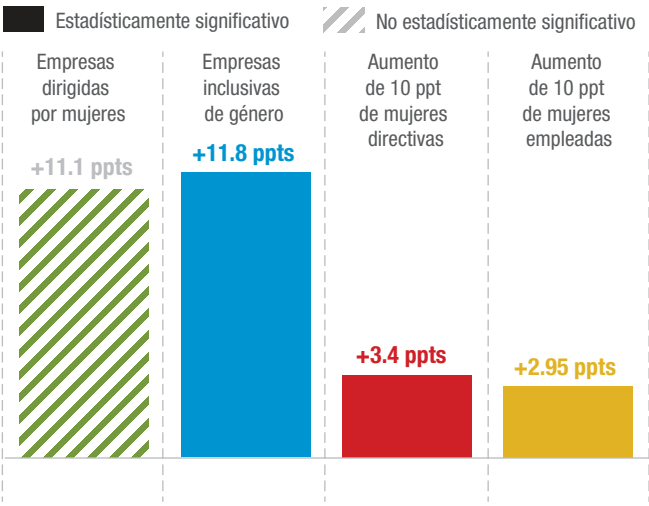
Estadísticamente significativo
No estadísticamente significativo

Empresas dirigidas por mujeres
+11.1 ppts

Empresas inclusivas de género
+11.8 ppts

Aumento de 10 ppt de mujeres directivas
+3.4 ppts

Aumento de 10 ppt de mujeres empleadas
+2.95 ppts